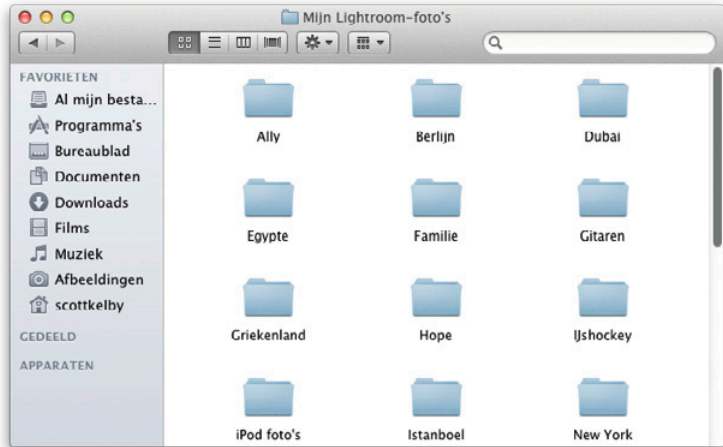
Mijn Lightroom-foto's

FAVORIETEN
Al mijn besta...
Programma's
Bureaublad
Documenten
Downloads
Films
Muziek
Afbeeldingen
scottkelby

GEDEELD

APPARATEN

Ally
Berlijn
Dubai
Egypte
Familie
Gitaren
Griekenland
Hope
IJshockey
iPod foto's
Istanboel
New York